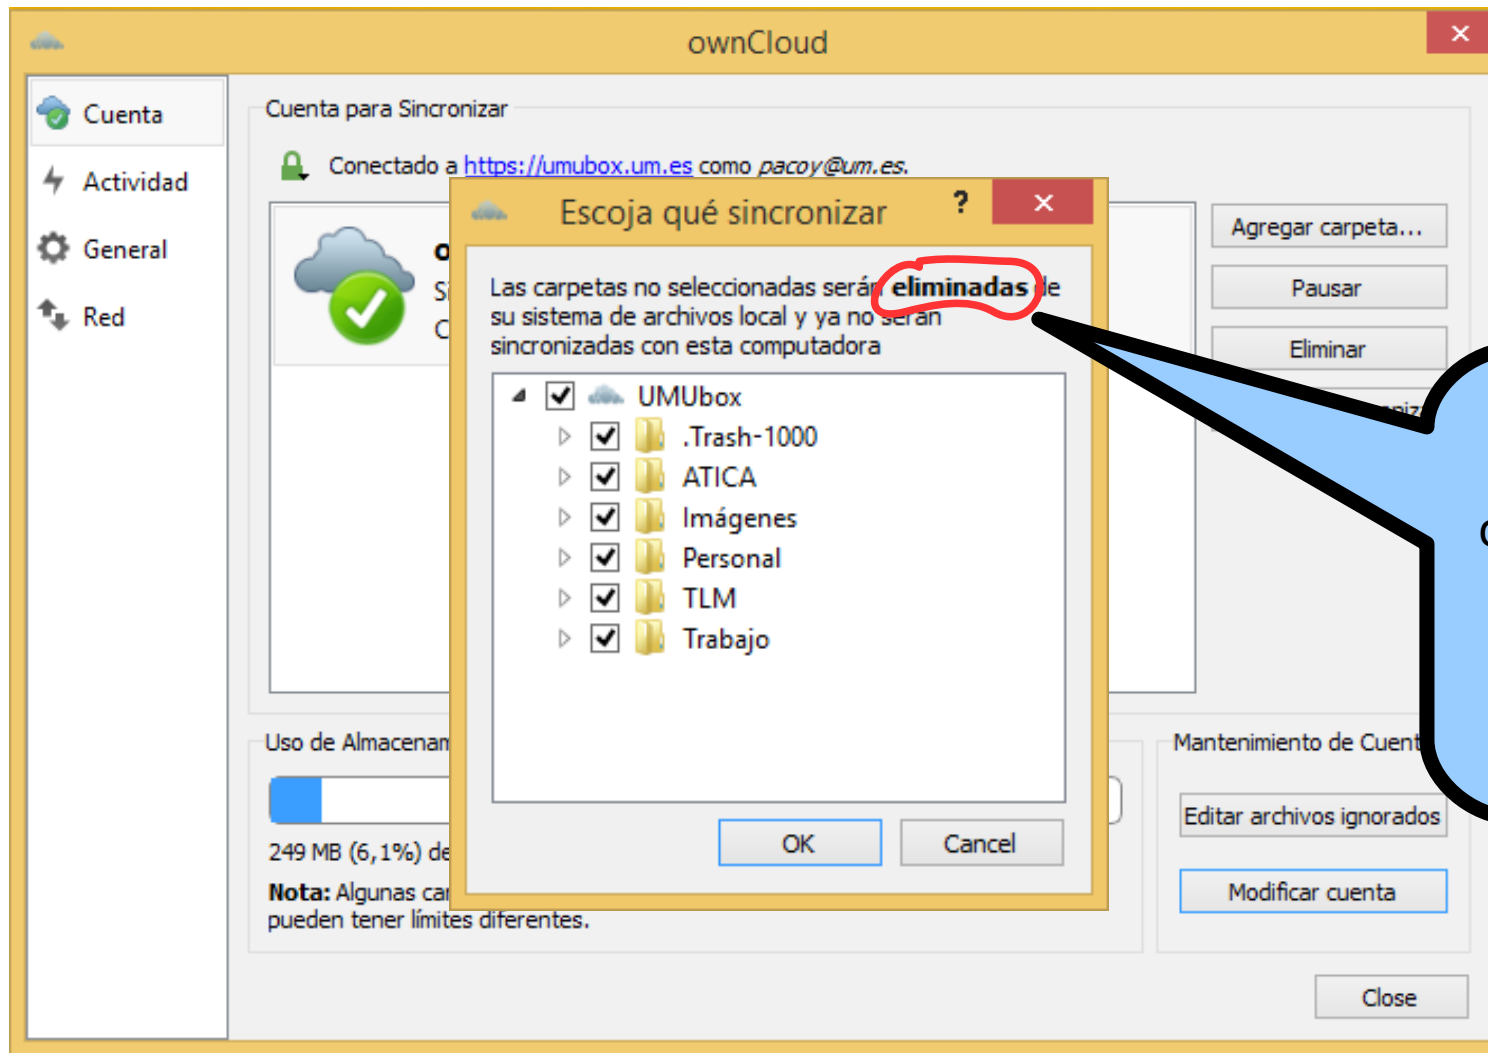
ownCloud

Cuenta
Actividad
General
Red

Cuenta para Sincronizar

Conectado a https://umubox.um.es como pacoy@um.es.

Agregar carpeta...
Pausar
Eliminar

Escoja qué sincronizar
?

Las carpetas no seleccionadas serán eliminadas de su sistema de archivos local y ya no serán sincronizadas con esta computadora

UMUbox
.Trash-1000
ATICA
Imágenes
Personal
TLM
Trabajo

OK
Cancel

Uso de Almacenam

249 MB (6,1%) de

Nota: Algunas car
pueden tener límites diferentes.

Mantenimiento de Cuent

Editar archivos ignorados
Modificar cuenta

Close